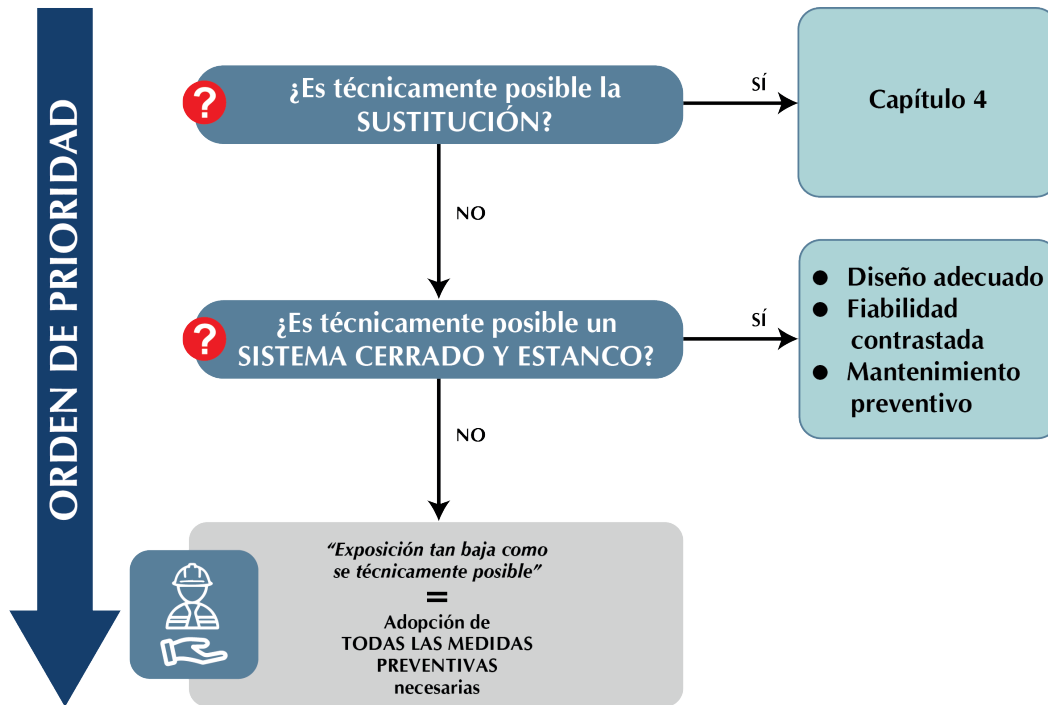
ORDEN DE PRIORIDAD

?

¿Es técnicamente posible la SUSTITUCIÓN?

SÍ

Capítulo 4

NO

?

¿Es técnicamente posible un SISTEMA CERRADO Y ESTANCO?

SÍ

- Diseño adecuado
- Fiabilidad contrastada
- Mantenimiento preventivo

NO

"Exposición tan baja como se técnicamente posible"

=

Adopción de TODAS LAS MEDIDAS PREVENTIVAS necesarias